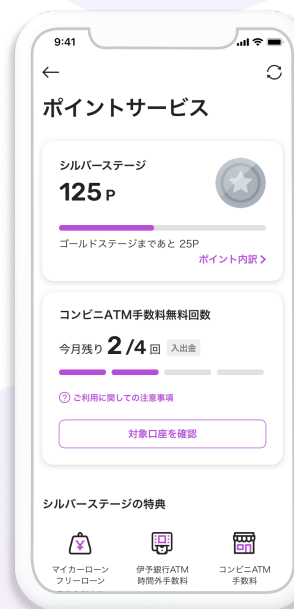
9:41

←

ポイントサービス

シルバーステージ

125 P

ゴールドステージまであと 25P

ポイント内訳 >

コンビニATM手数料無料回数

今月残り 2 /4 回 入出金

ご利用に関しての注意事項

対象口座を確認

シルバーステージの特典

¥

マイカーローン
フリーローン

伊予銀行ATM
時間外手数料

コンビニATM
手数料